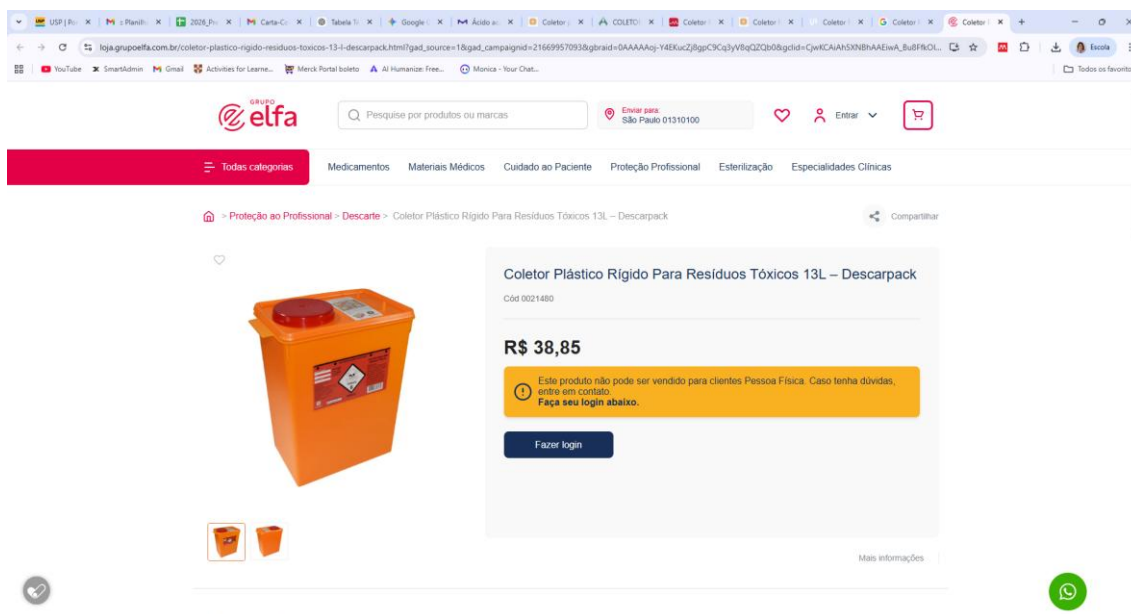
USP | Po × | M s Planilh × | 2026_Pr × | M Carta-C × | Tabela T × | Google × | M Ácido × | Coletor × | COLETO × | Coletor × | Coletor × | Coletor × | G Coletor × | Coletor × | +

loja.grupoelfa.com.br/coletor-plastico-rigido-residuos-toxicos-13-l-descarpack.html?gad_source=1&gad_campaignid=21669957093&gbraid=0AAAAAoj-Y4EKucZj8gpC9Cq3yV8qQZQb0&gclid=CjwKCAiAh5XNBhAAEiwA_Bu8FfkOI...

Escola

YouTube SmartAdmin Gmail Activities for Learne... Merck Portal boleto AI Humanize: Free... Monica - Your Chat...

Todos os favoritos

GRUPO elfa

Pesquise por produtos ou marcas

Enviar para: São Paulo 01310100

Entrar

Todas categorias | Medicamentos | Materiais Médicos | Cuidado ao Paciente | Proteção Profissional | Esterilização | Especialidades Clínicas

> Proteção ao Profissional > Descarte > Coletor Plástico Rígido Para Resíduos Tóxicos 13L – Descarpack

Compartilhar

Coletor Plástico Rígido Para Resíduos Tóxicos 13L – Descarpack

Cód 0021480

R$ 38,85

Este produto não pode ser vendido para clientes Pessoa Física. Caso tenha dúvidas, entre em contato.
Faça seu login abaixo.

Fazer login

Mais informações